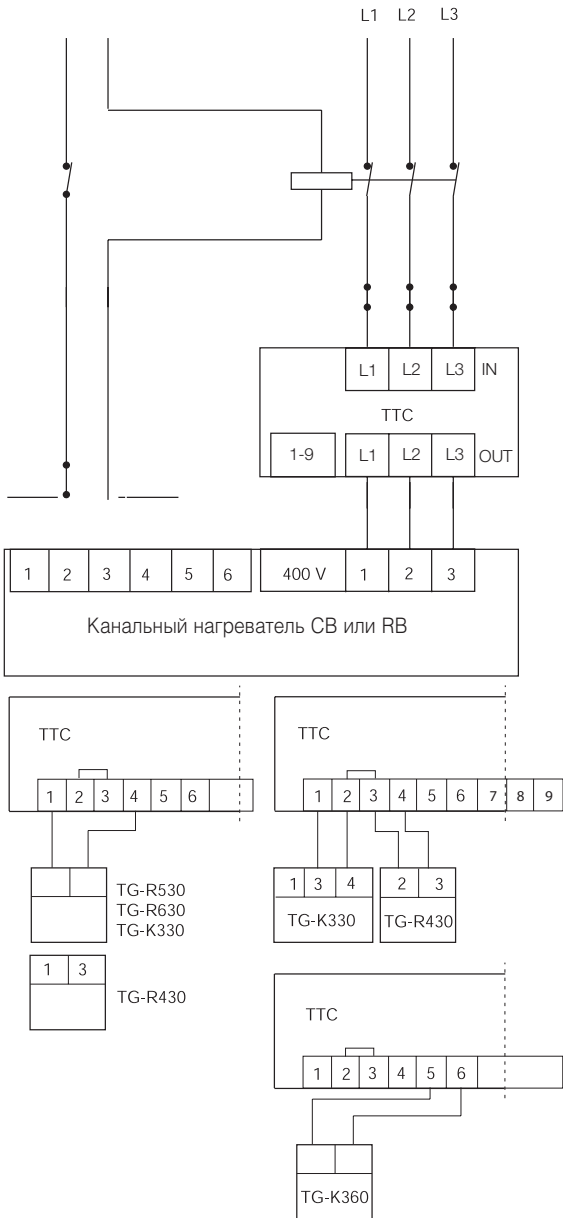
L1 L2 L3

L1 L2 L3 IN

TTC

1-9 L1 L2 L3 OUT

| 1 | 2 | 3 | 4 | 5 | 6 |
|---|---|---|---|---|---|

| 400 V | 1 | 2 | 3 |
|---|---|---|---|

Канальный нагреватель CB или RB

TTC

| 1 | 2 | 3 | 4 | 5 | 6 |
|---|---|---|---|---|---|

TG-R530
TG-R630
TG-K330

| 1 | 3 |
|---|---|

TG-R430

TTC

| 1 | 2 | 3 | 4 | 5 | 6 | 7 | 8 | 9 |
|---|---|---|---|---|---|---|---|---|

| 1 | 3 | 4 |
|---|---|---|

TG-K330

| 2 | 3 |
|---|---|

TG-R430

TTC

| 1 | 2 | 3 | 4 | 5 | 6 |
|---|---|---|---|---|---|

TG-K360